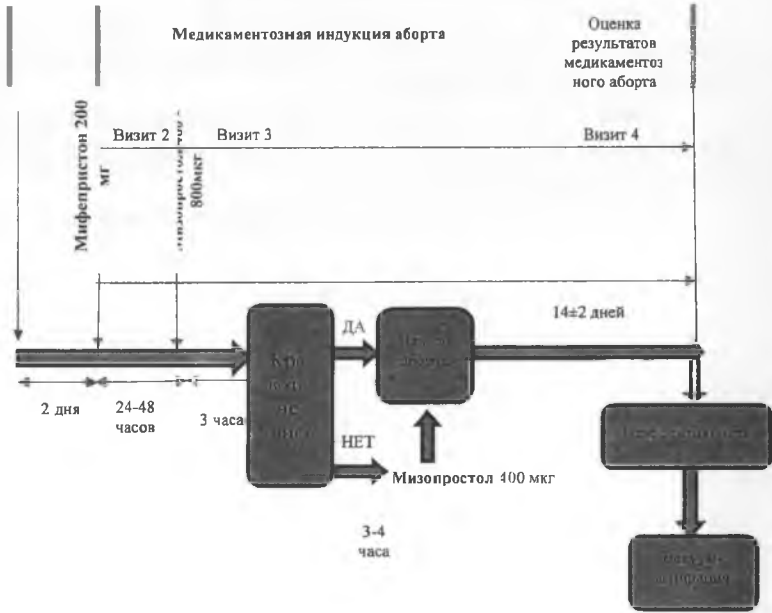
Медикаментозная индукция аборта

Оценка результатов медикаментоз ного аборта

Мифепристон 200 мг

Визит 2

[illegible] 800мкг

Визит 3

Визит 4

14±2 дней

2 дня

24-48 часов

3 часа

Кро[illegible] ние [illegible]

ДА

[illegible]

НЕТ

Мизопростол 400 мкг

3-4 часа

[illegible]

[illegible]